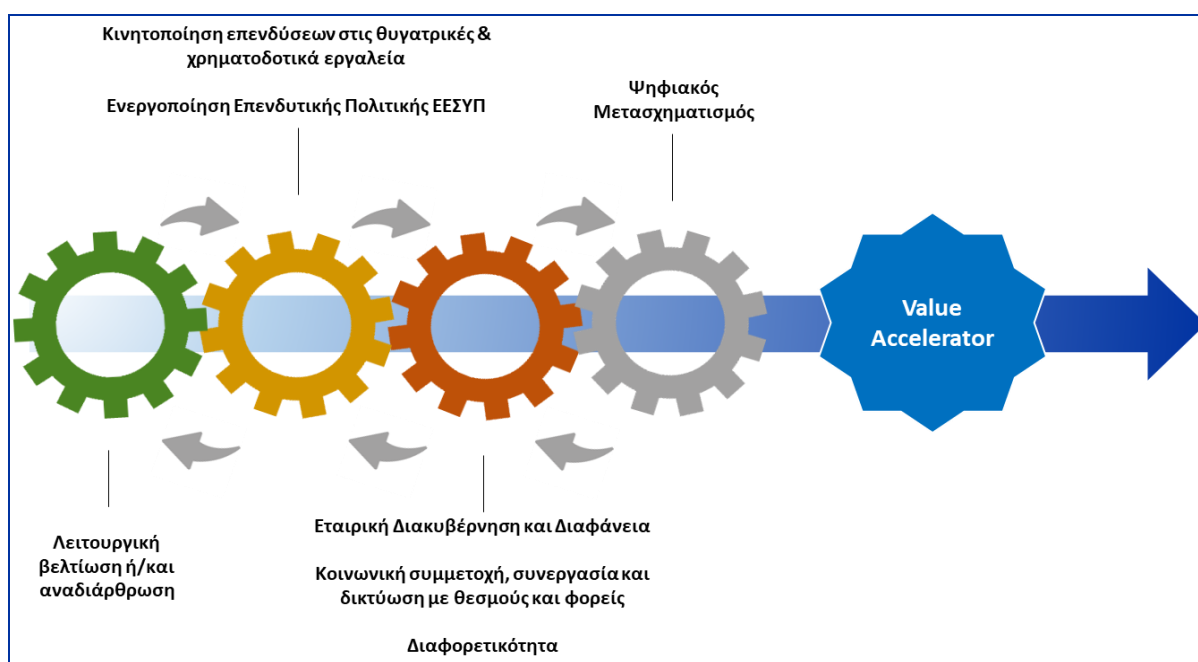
Κινητοποίηση επενδύσεων στις θυγατρικές & χρηματοδοτικά εργαλεία

Ενεργοποίηση Επενδυτικής Πολιτικής ΕΕΣΥΠ

Ψηφιακός Μετασχηματισμός

Value Accelerator

Λειτουργική βελτίωση ή/και αναδιάρθρωση

Εταιρική Διακυβέρνηση και Διαφάνεια

Κοινωνική συμμετοχή, συνεργασία και δικτύωση με θεσμούς και φορείς

Διαφορετικότητα